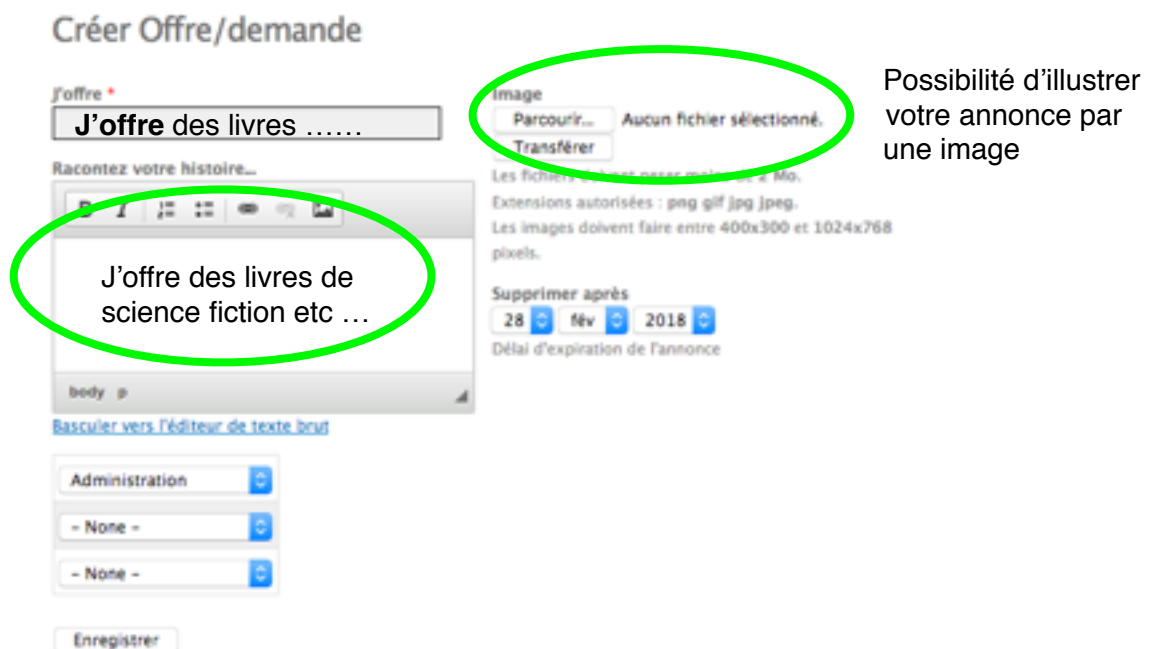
Créer Offre/demande

J'offre *

**J'offre** des livres ……

Racontez votre histoire...

J'offre des livres de science fiction etc …

body p

Basculer vers l'éditeur de texte brut

Administration

- None -

- None -

Enregistrer

Image

Parcourir... Aucun fichier sélectionné.

Transférer

Les fichiers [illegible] 2 Mo.

Extensions autorisées : png gif jpg jpeg.

Les images doivent faire entre 400x300 et 1024x768 pixels.

Supprimer après

28 fév 2018

Délai d'expiration de l'annonce

Possibilité d'illustrer votre annonce par une image